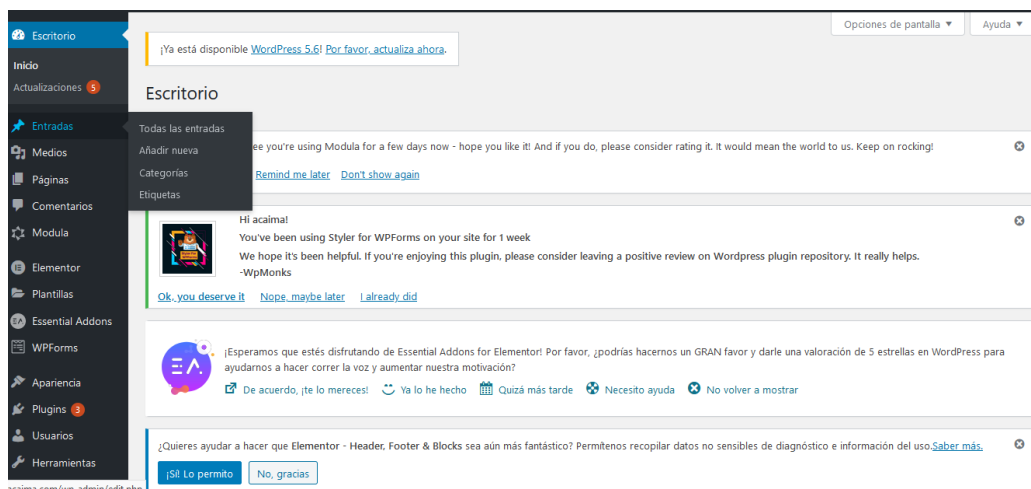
Escritorio

Inicio

Actualizaciones 5

Entradas

Medios

Páginas

Comentarios

Modula

Elementor

Plantillas

Essential Addons

WPForms

Apariencia

Plugins 3

Usuarios

Herramientas

Todas las entradas

Añadir nueva

Categorías

Etiquetas

Opciones de pantalla ▼

Ayuda ▼

¡Ya está disponible WordPress 5.6! Por favor, actualiza ahora.

Escritorio

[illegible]ee you're using Modula for a few days now - hope you like it! And if you do, please consider rating it. It would mean the world to us. Keep on rocking!

Remind me later Don't show again

Hi acaima!

You've been using Styler for WPForms on your site for 1 week

We hope it's been helpful. If you're enjoying this plugin, please consider leaving a positive review on Wordpress plugin repository. It really helps.

-WpMonks

Ok, you deserve it Nope, maybe later I already did

¡Esperamos que estés disfrutando de Essential Addons for Elementor! Por favor, ¿podrías hacernos un GRAN favor y darle una valoración de 5 estrellas en WordPress para ayudarnos a hacer correr la voz y aumentar nuestra motivación?

De acuerdo, ¡te lo mereces! Ya lo he hecho Quizá más tarde Necesito ayuda No volver a mostrar

¿Quieres ayudar a hacer que Elementor - Header, Footer & Blocks sea aún más fantástico? Permítenos recopilar datos no sensibles de diagnóstico e información del uso. Saber más.

¡Sí! Lo permito No, gracias

acaima.com/wp-admin/edit.php